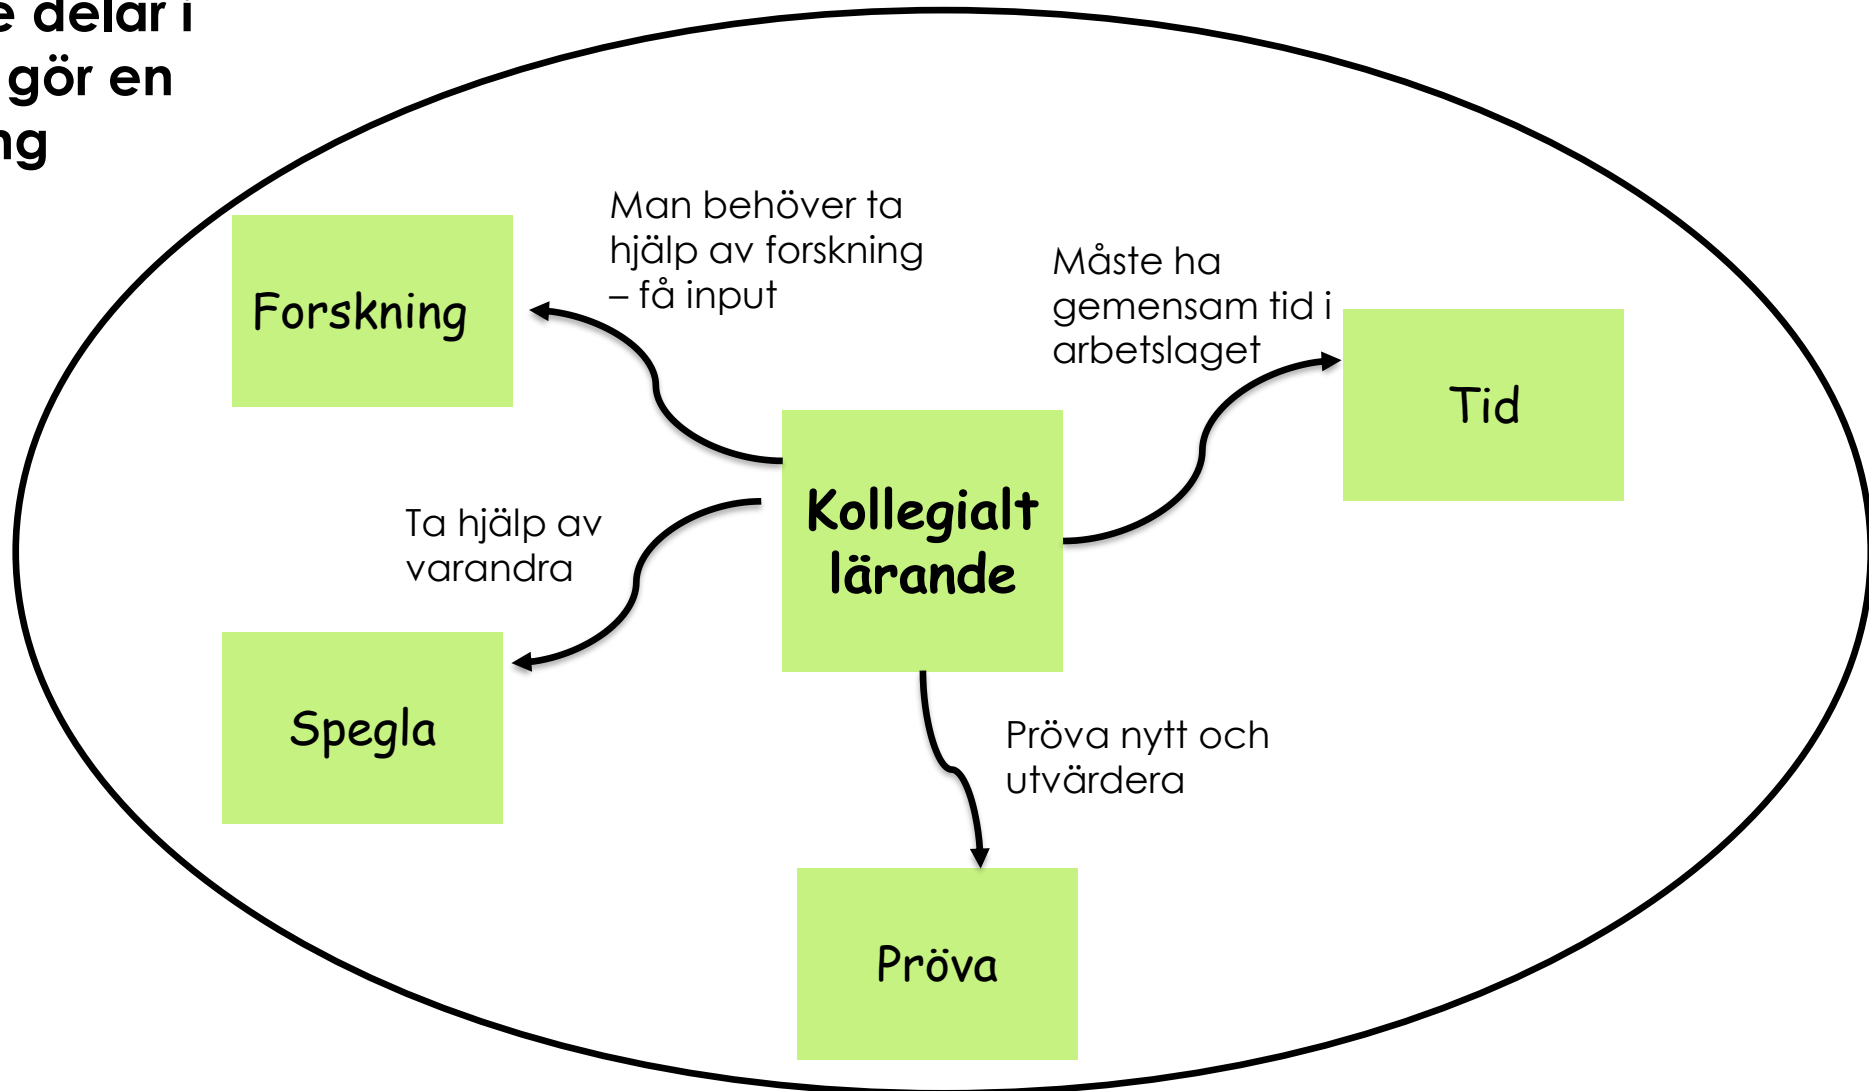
e delar i
gör en
ng

Forskning

Man behöver ta hjälp av forskning – få input

Måste ha gemensam tid i arbetslaget

Tid

Kollegialt lärande

Ta hjälp av varandra

Spegla

Pröva nytt och utvärdera

Pröva